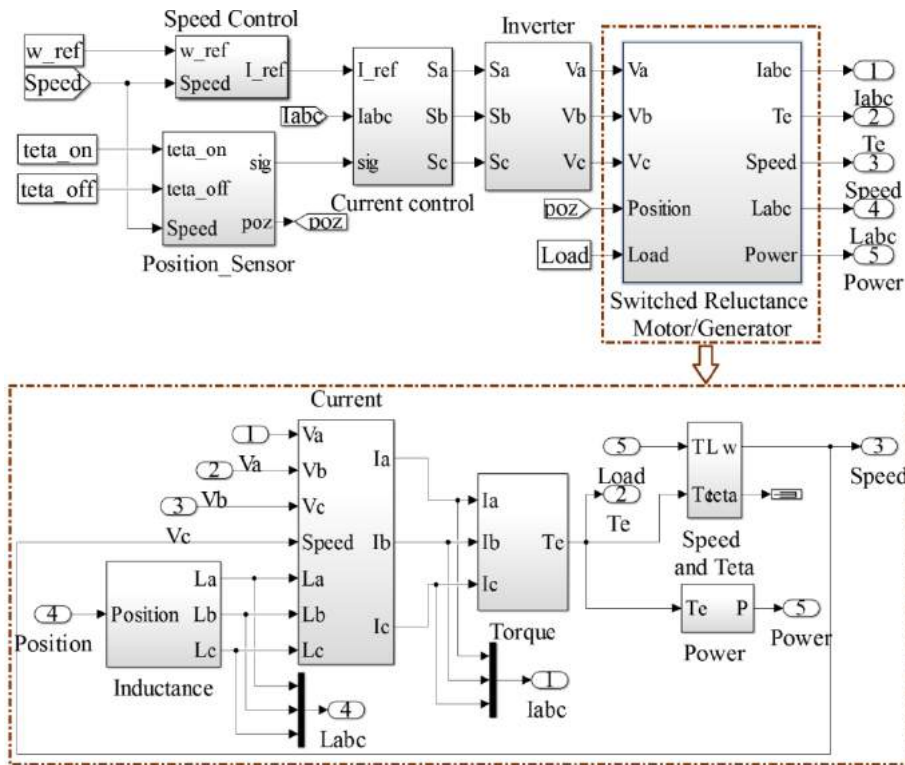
Speed Control

w_ref

Speed

w_ref

Speed

I_ref

I_ref

Iabc

Iabc

sig

Sa

Sb

Sc

Current control

Inverter

Sa

Sb

Sc

Va

Vb

Vc

Va

Vb

Vc

poz

Position

Load

Load

Iabc

Te

Speed

Labc

Power

Switched Reluctance Motor/Generator

1 Iabc

2 Te

3 Speed

4 Labc

5 Power

teta_on

teta_off

teta_on

teta_off

Speed

sig

poz

poz

Position_Sensor

Current

1 Va

2 Va Vb

3 Vb Vc

Vc

Speed

La

Lb

Lc

Ia

Ib

Ic

Ia

Ib

Ic

Te

Torque

4 Position

Position

La

Lb

Lc

Inductance

4 Labc

1 Iabc

5 Load

2 Te

TL w

Teteta

Speed and Teta

Te P

Power

5 Power

3 Speed